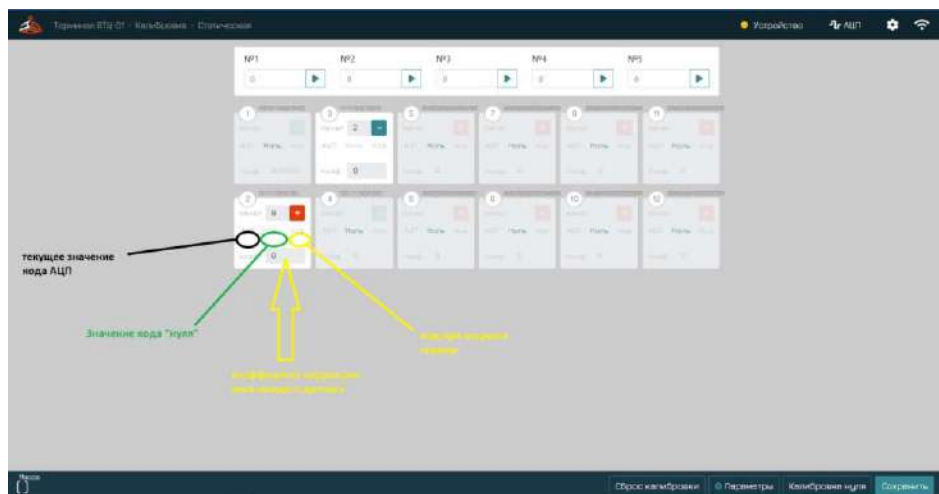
Терминал BTU-01 · Калибровка · Статическая

Устройство
АЦП

№1
0
№2
0
№3
0
№4
0
№5
0

1
2
3
5
7
9
11

2
9
4
6
8
10
12

Ноль
0

текущее значение кода АЦП

Значение кода "нуля"

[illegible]

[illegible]

Сброс калибровки
Параметры
Калибровка нуля
Сохранить